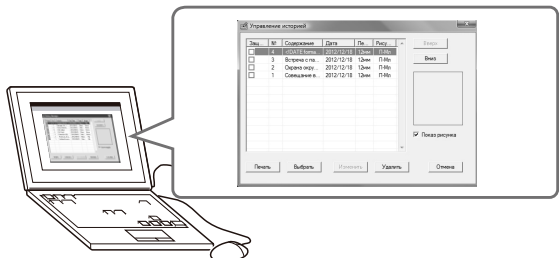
Управление историей

| Защ... | № | Содержание | Дата | Пе... | Рису... |
|---|---|---|---|---|---|
| ☐ | 4 | rDATE forma... | 2012/12/18 | 12мм | П-Мо |
| ☐ | 3 | Встреча с па... | 2012/12/18 | 12мм | П-Мо |
| ☐ | 2 | Охрана окру... | 2012/12/18 | 12мм | П-Мо |
| ☐ | 1 | Совещание в... | 2012/12/18 | 12мм | П-Мо |

Вверх

Вниз

Показ рисунка

Печать

Выбрать

Изменить

Удалить

Отмена